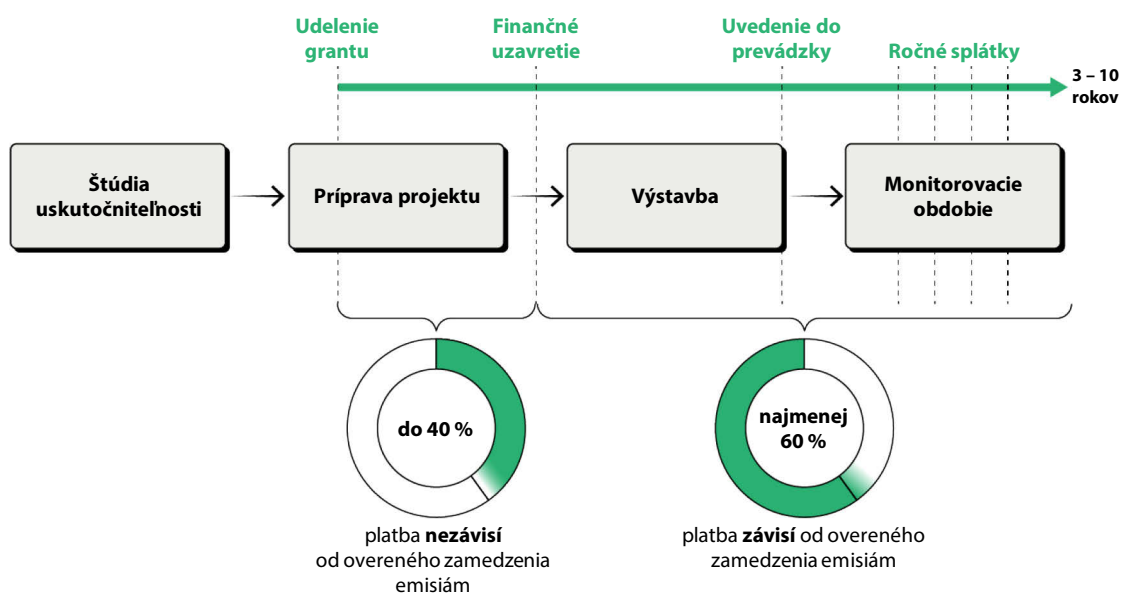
Udelenie grantu

Finančné uzavretie

Uvedenie do prevádzky

Ročné splátky

3 – 10 rokov

Štúdia uskutočniteľnosti

Príprava projektu

Výstavba

Monitorovacie obdobie

do 40 %

platba **nezávisí** od overeného zamedzenia emisiám

najmenej 60 %

platba **závisí** od overeného zamedzenia emisiám